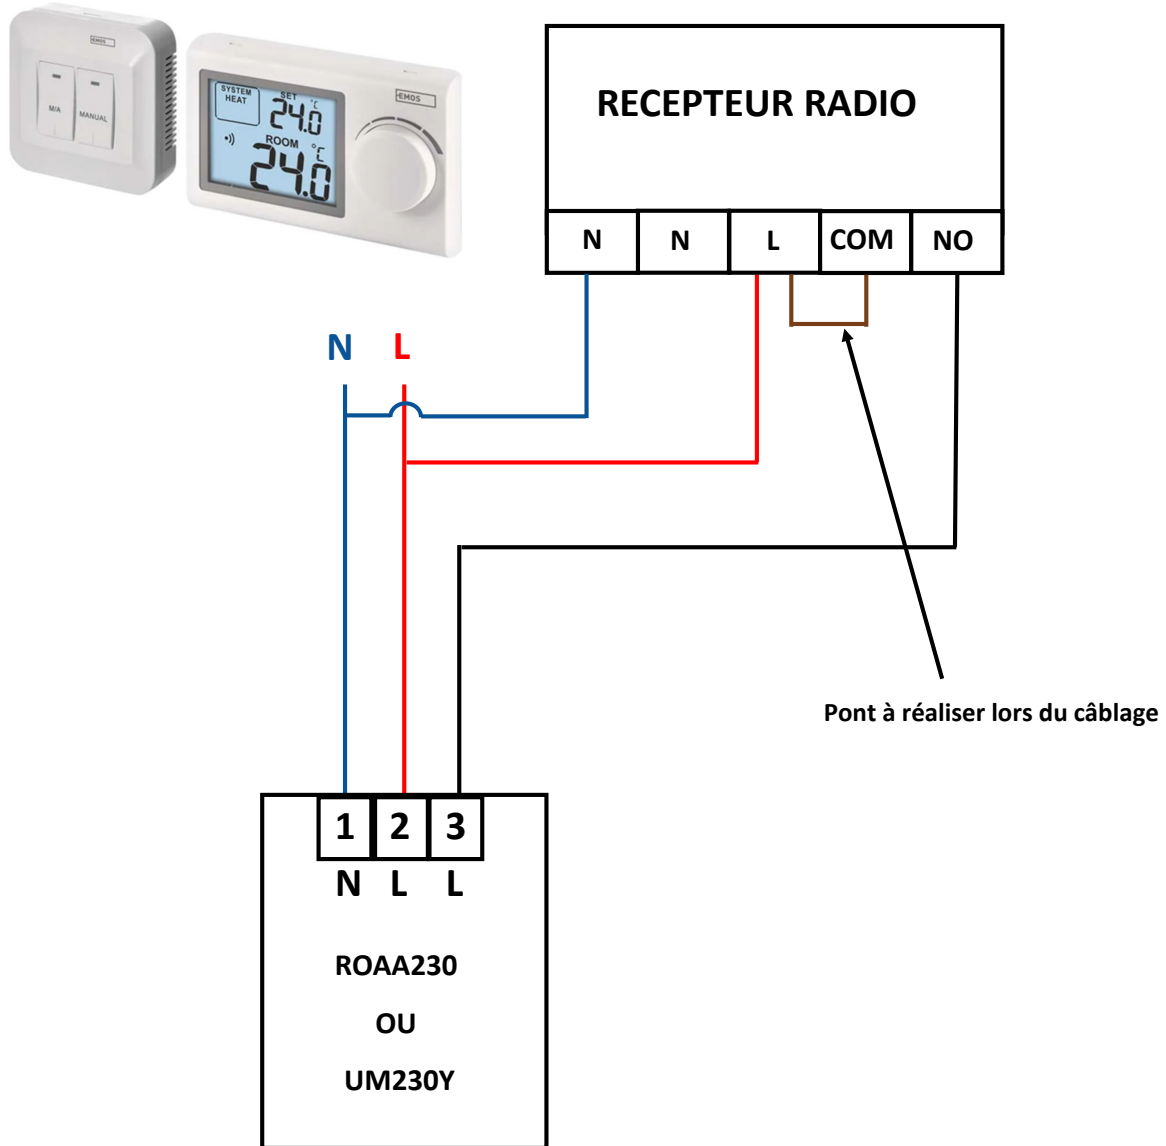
EMOS

M/A

MANUAL

SYSTEM HEAT

SET 24.0 °C

ROOM 24.0 °C

EMOS

RECEPTEUR RADIO

| N | N | L | COM | NO |
|---|---|---|---|---|

N L

Pont à réaliser lors du câblage

| 1 | 2 | 3 |
|---|---|---|
| N | L | L |

ROAA230

OU

UM230Y